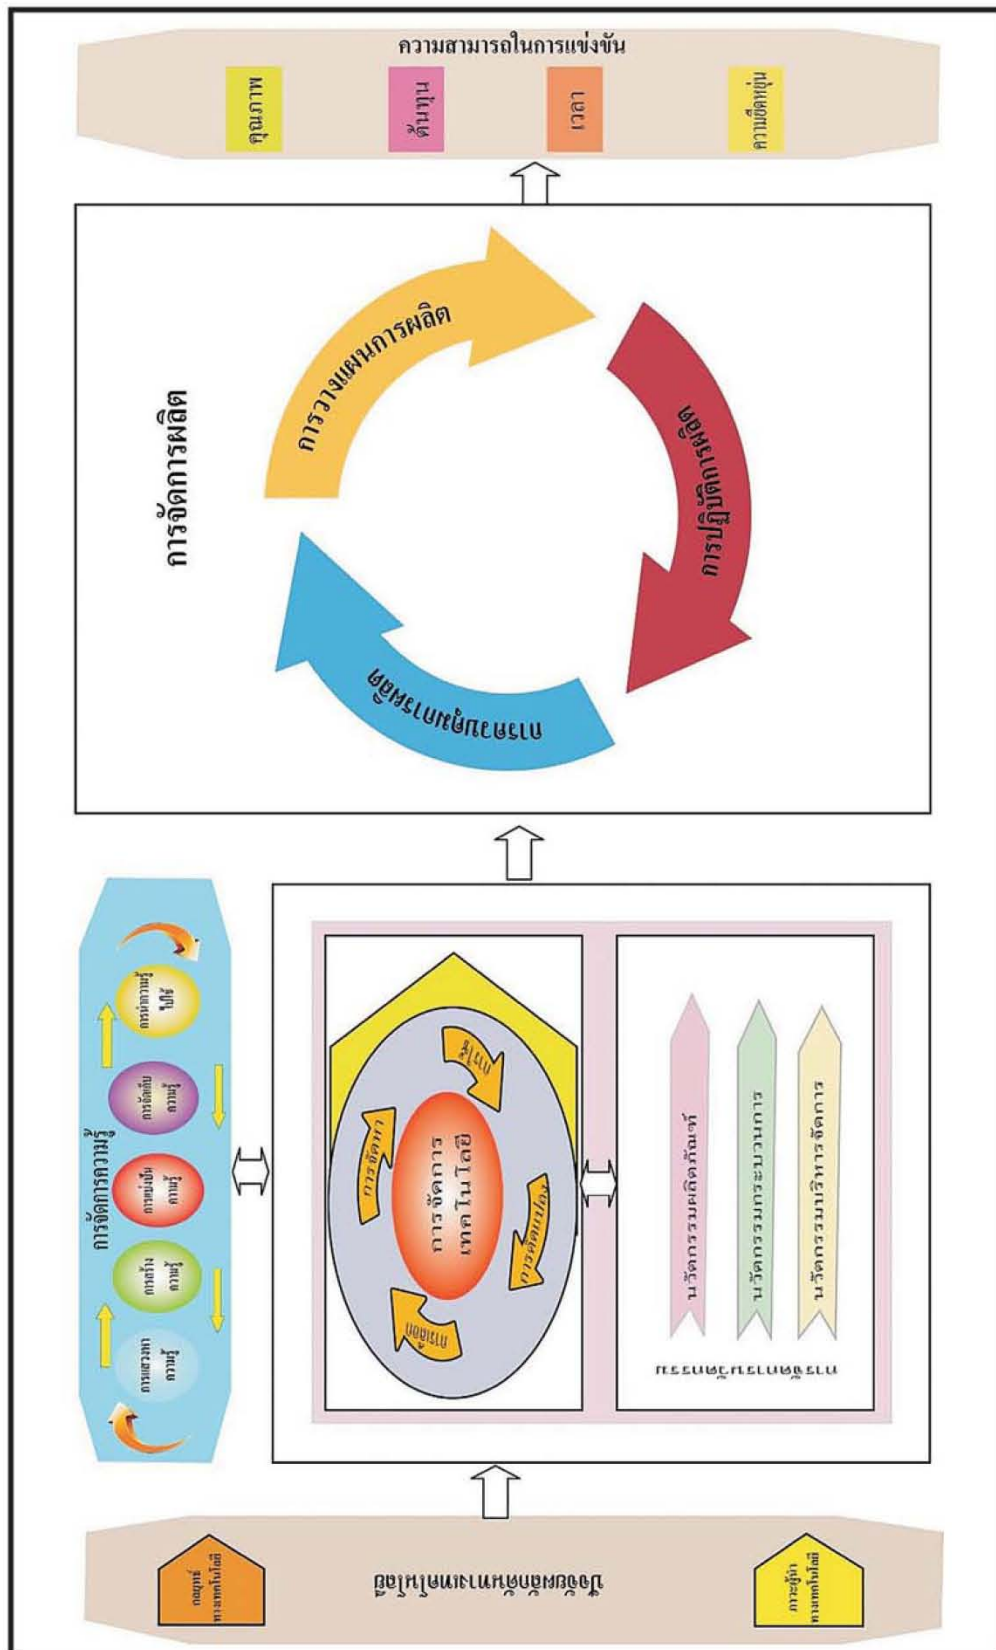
ความสามารถในการแข่งขัน

คุณภาพ

ต้นทุน

เวลา

ความยืดหยุ่น

การจัดการผลิต

การวางแผนการผลิต

การปฏิบัติการผลิต

การควบคุมการผลิต

การจัดการความรู้

การจัดการเทคโนโลยี

การจัดหา

การใช้

การปรับปรุง

การถ่ายทอด

การจัดการนวัตกรรม

นวัตกรรมผลิตภัณฑ์

นวัตกรรมกระบวนการ

นวัตกรรมบริหารจัดการ

ปัจจัยผลักดันทางเทคโนโลยี

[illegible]

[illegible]